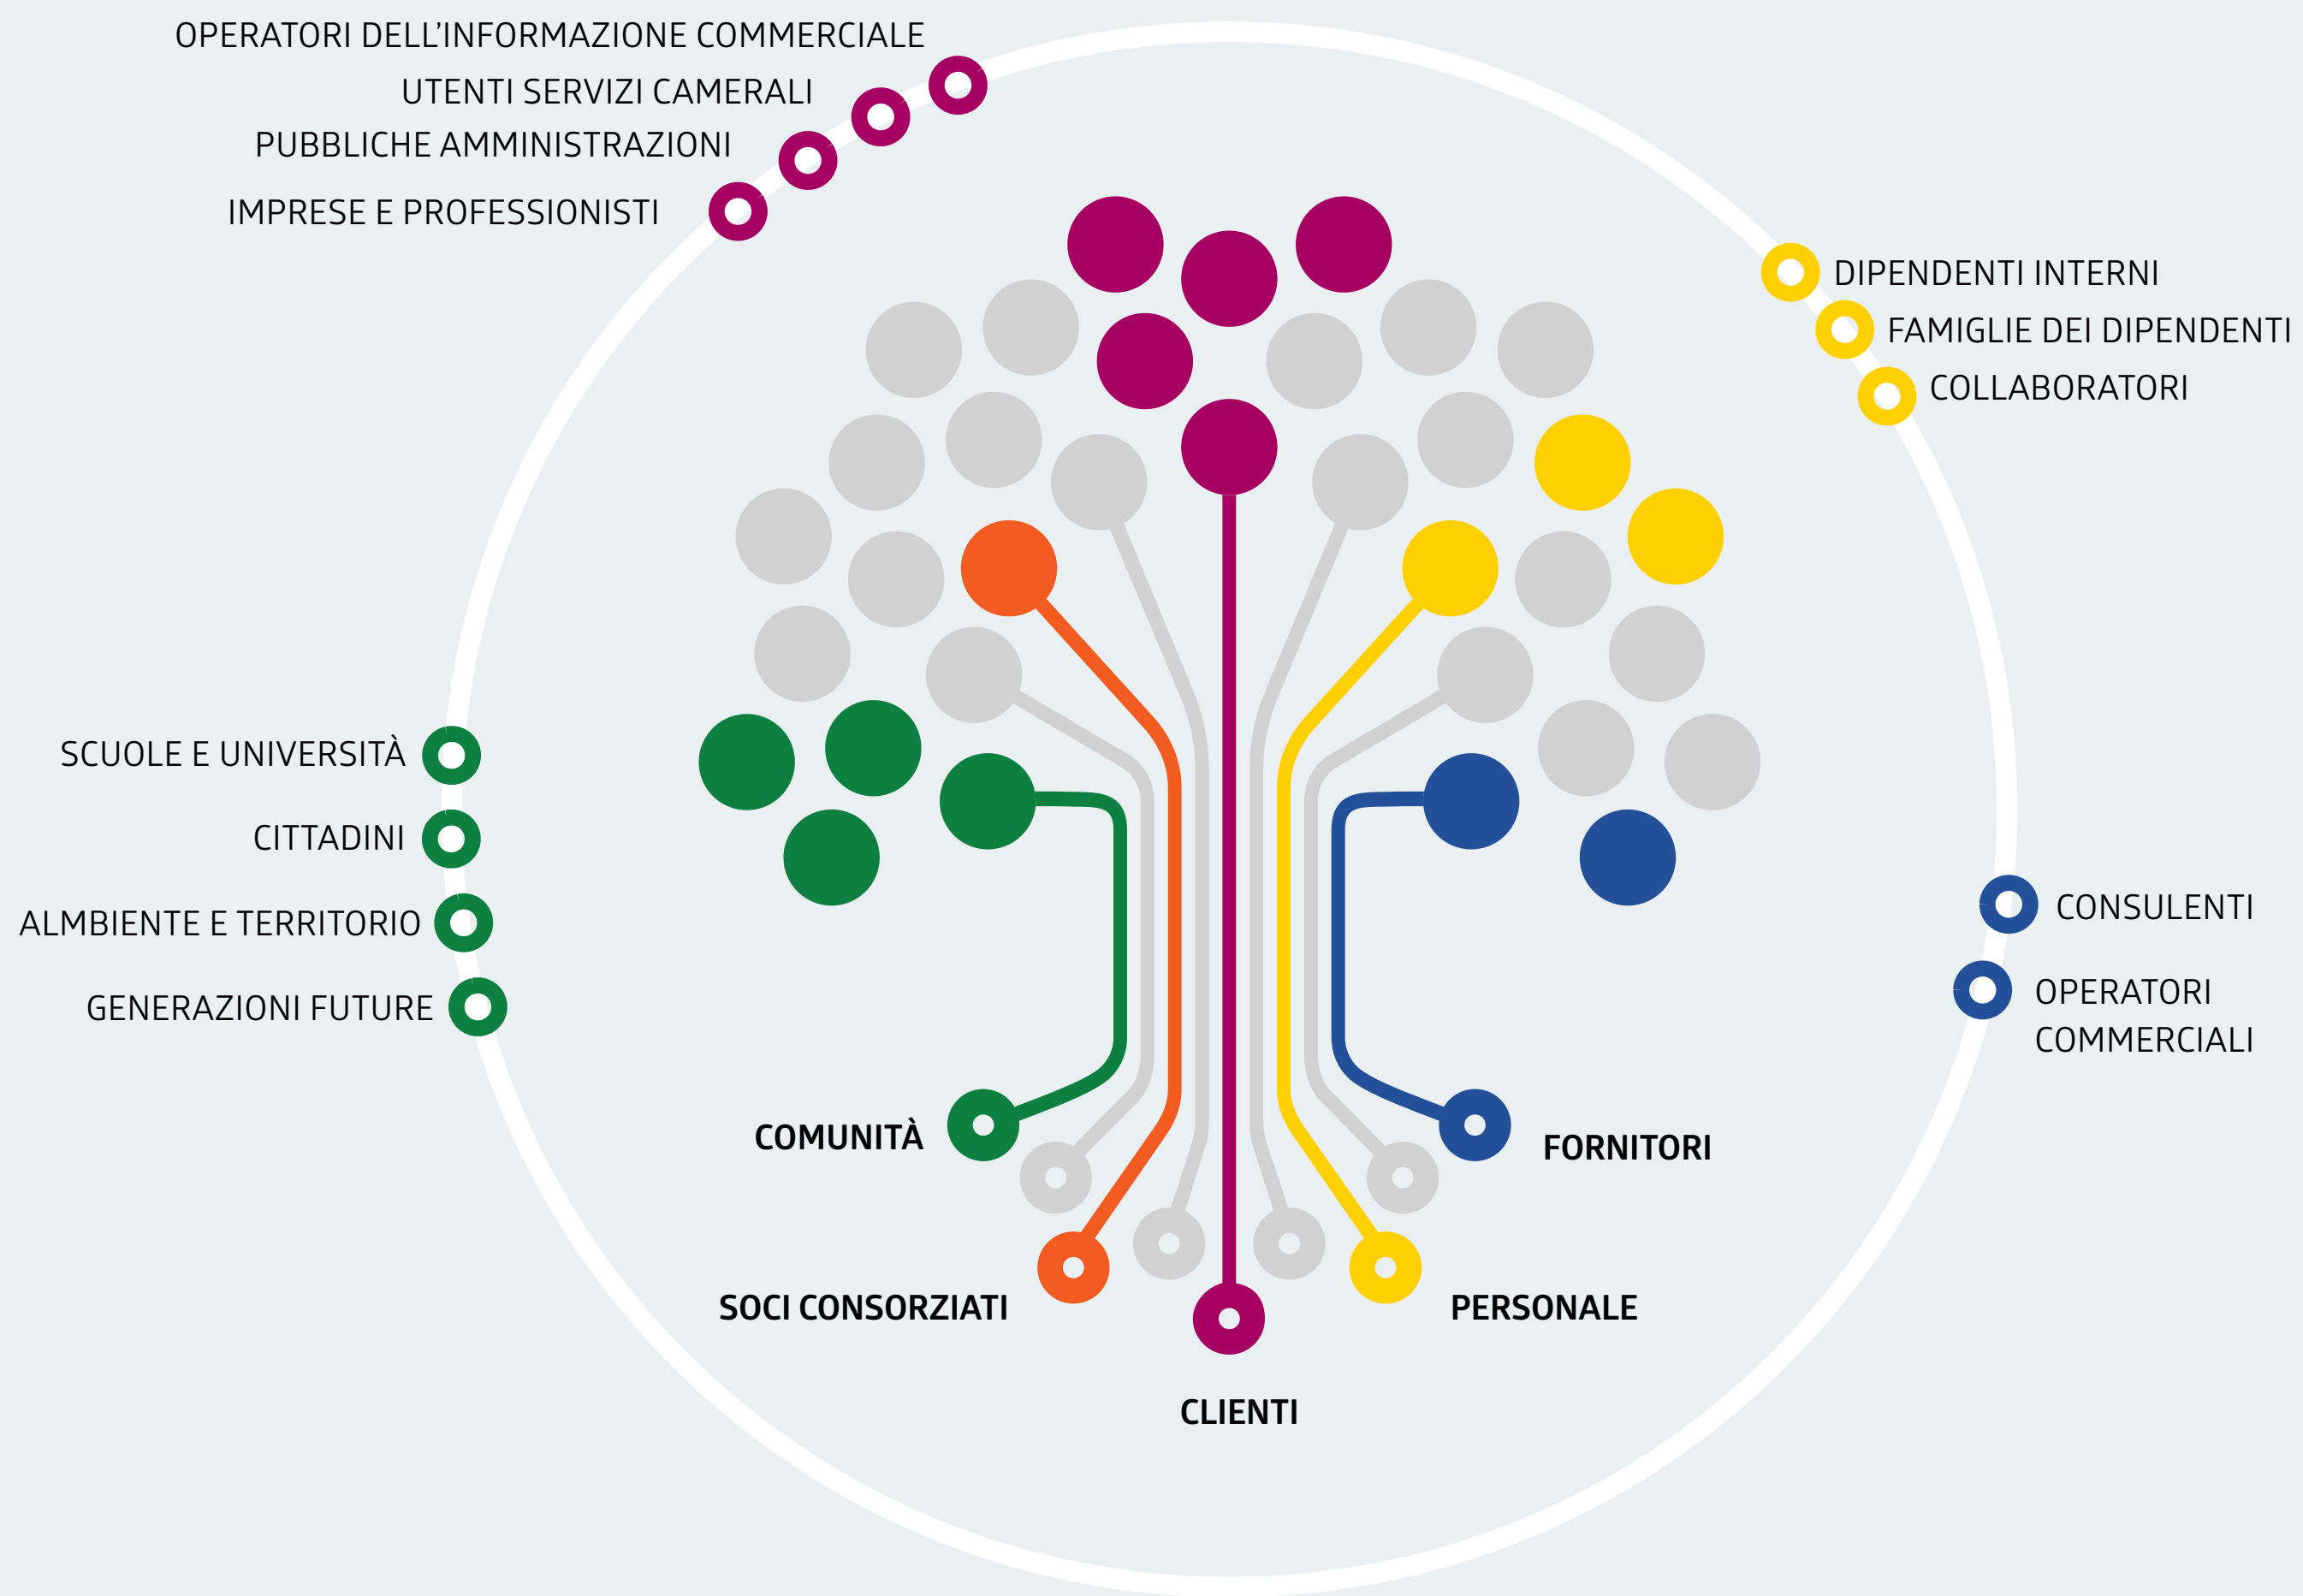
OPERATORI DELL'INFORMAZIONE COMMERCIALE
UTENTI SERVIZI CAMERALI
PUBBLICHE AMMINISTRAZIONI
IMPRESE E PROFESSIONISTI

DIPENDENTI INTERNI
FAMIGLIE DEI DIPENDENTI
COLLABORATORI

SCUOLE E UNIVERSITÀ
CITTADINI
ALMBIENTE E TERRITORIO
GENERAZIONI FUTURE

CONSULENTI
OPERATORI COMMERCIALI

COMUNITÀ
FORNITORI
SOCI CONSORZIATI
PERSONALE
CLIENTI